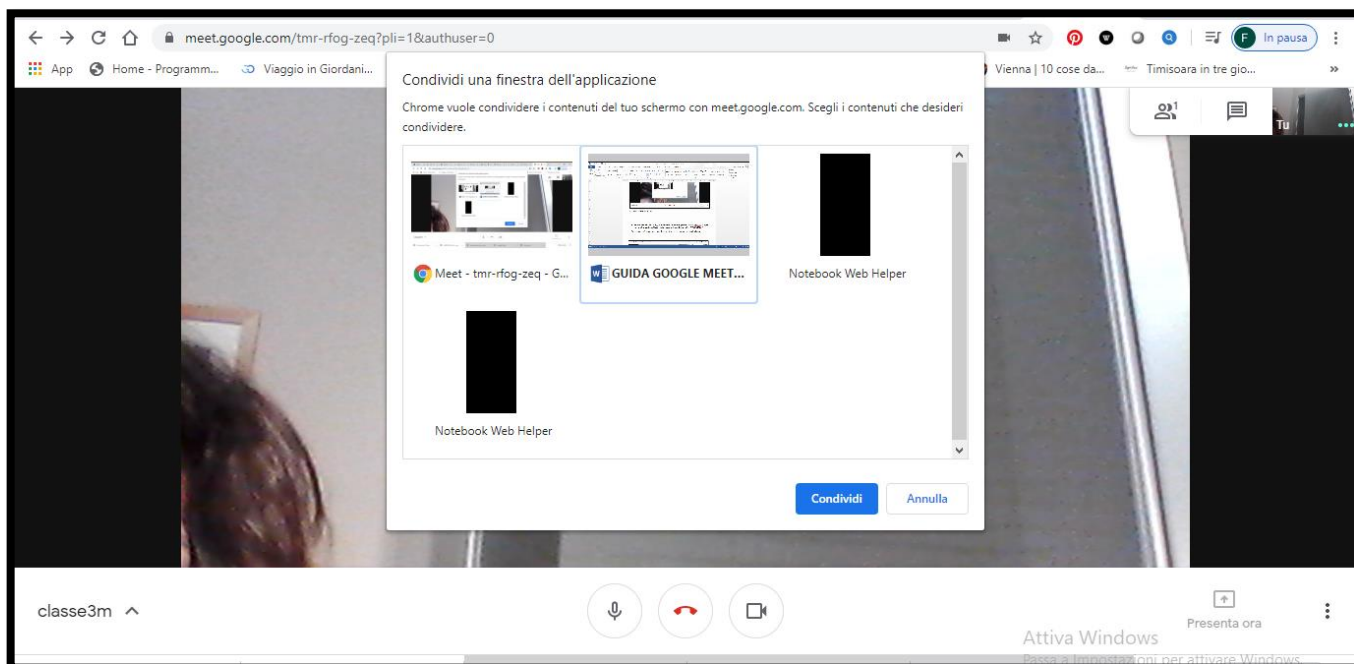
meet.google.com/tmr-rfog-zeq?pli=1&authuser=0

F In pausa

App Home - Programm... Viaggio in Giordani... Vienna | 10 cose da... Timisoara in tre gio...

Condividi una finestra dell'applicazione

Chrome vuole condividere i contenuti del tuo schermo con meet.google.com. Scegli i contenuti che desideri condividere.

Meet - tmr-rfog-zeq - G...

GUIDA GOOGLE MEET...

Notebook Web Helper

Notebook Web Helper

Condividi

Annulla

Tu

classe3m

Presenta ora

Attiva Windows

Passa a Impostazioni per attivare Windows.